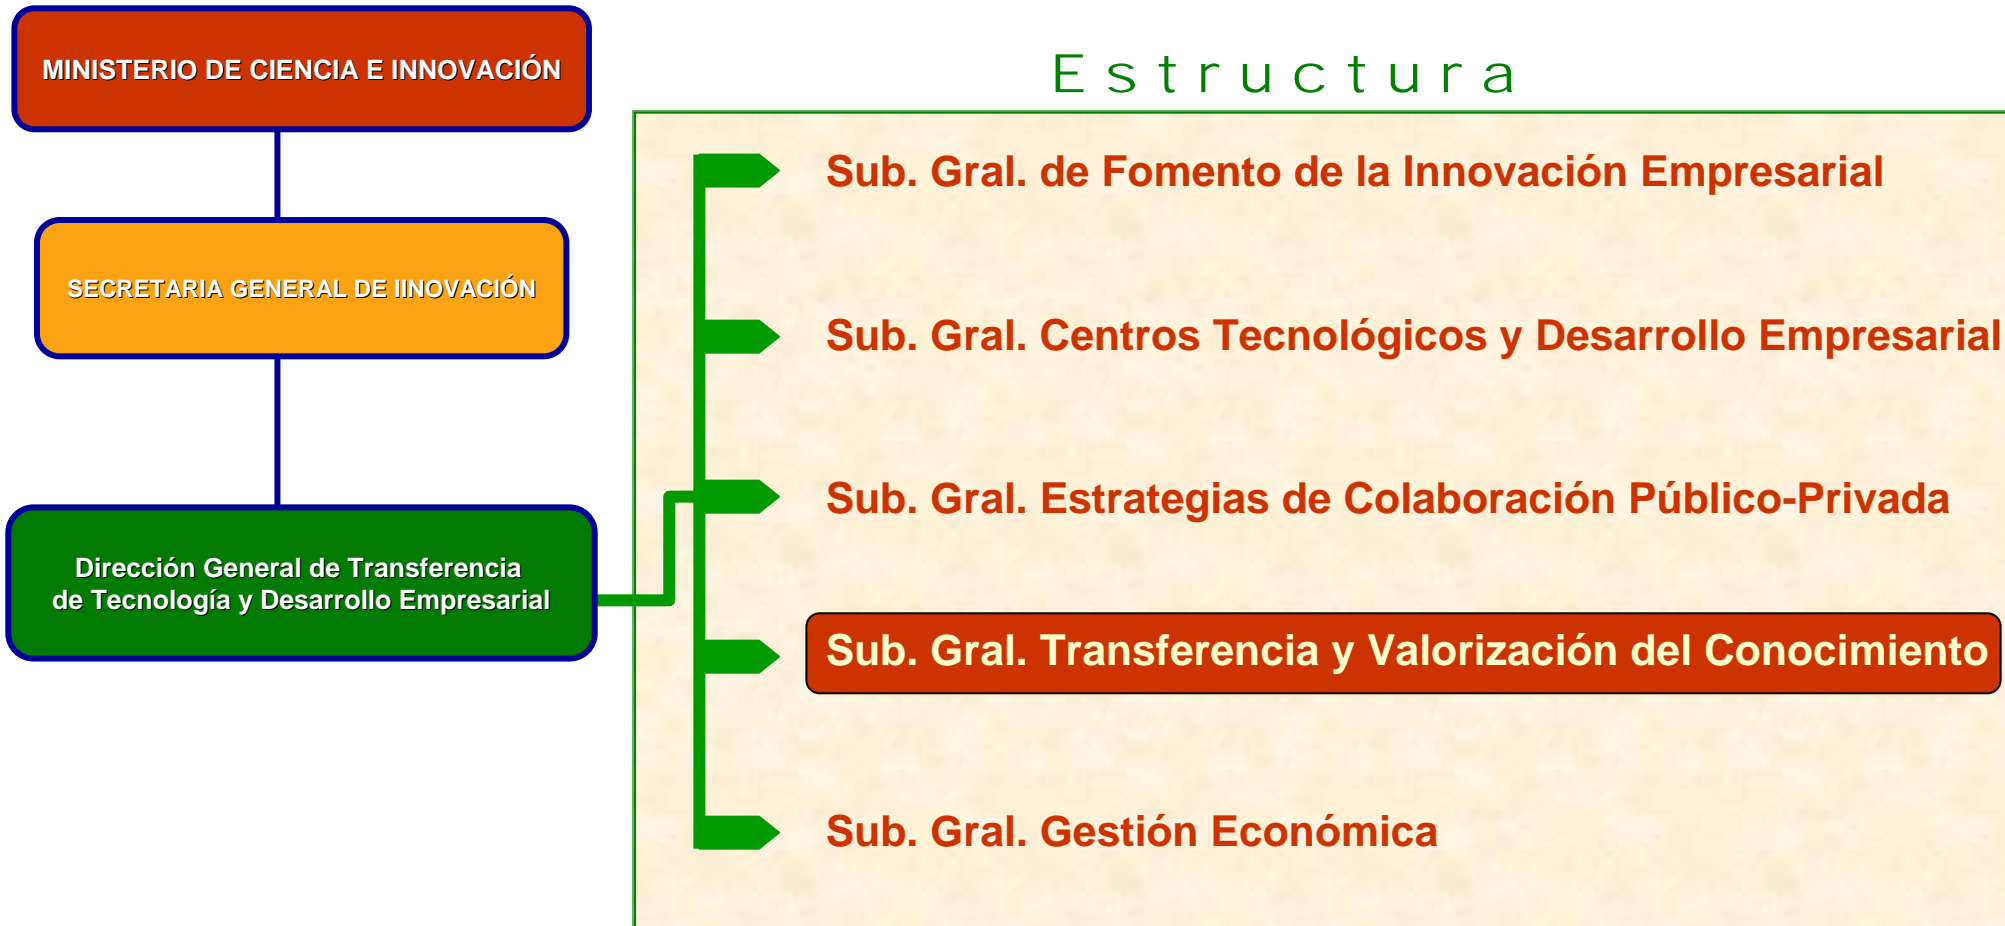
MINISTERIO DE CIENCIA E INNOVACIÓN

SECRETARIA GENERAL DE IINOVACIÓN

Dirección General de Transferencia de Tecnología y Desarrollo Empresarial

Estructura

Sub. Gral. de Fomento de la Innovación Empresarial

Sub. Gral. Centros Tecnológicos y Desarrollo Empresarial

Sub. Gral. Estrategias de Colaboración Público-Privada

Sub. Gral. Transferencia y Valorización del Conocimiento

Sub. Gral. Gestión Económica